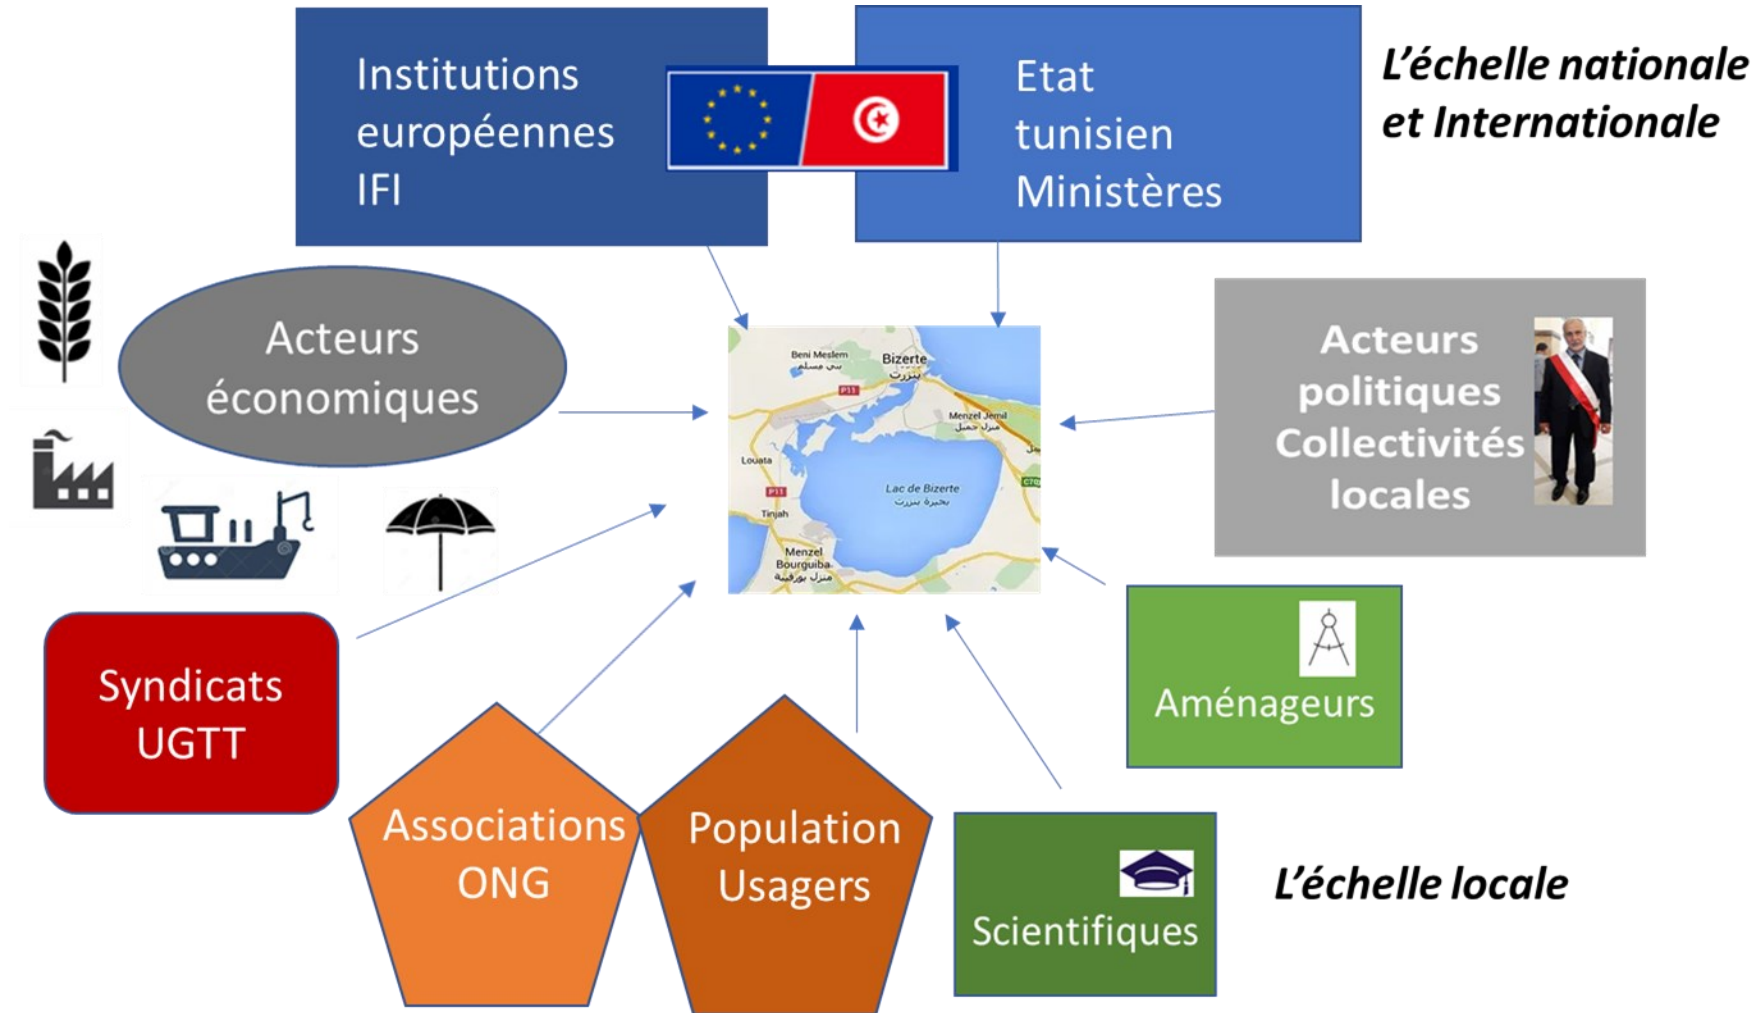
Institutions européennes IFI

Etat tunisien Ministères

L'échelle nationale et Internationale

Acteurs économiques

Beni Meslem
بني مسلم
Bizerte
بنزرت
P11
Menzel Jemil
منزل جميل
Louata
P11
Lac de Bizerte
بحيرة بنزرت
C70
Tinjah
Menzel Bourguiba
منزل بورقيبة

Acteurs politiques Collectivités locales

Syndicats UGTT

Aménageurs

Associations ONG

Population Usagers

Scientifiques

L'échelle locale